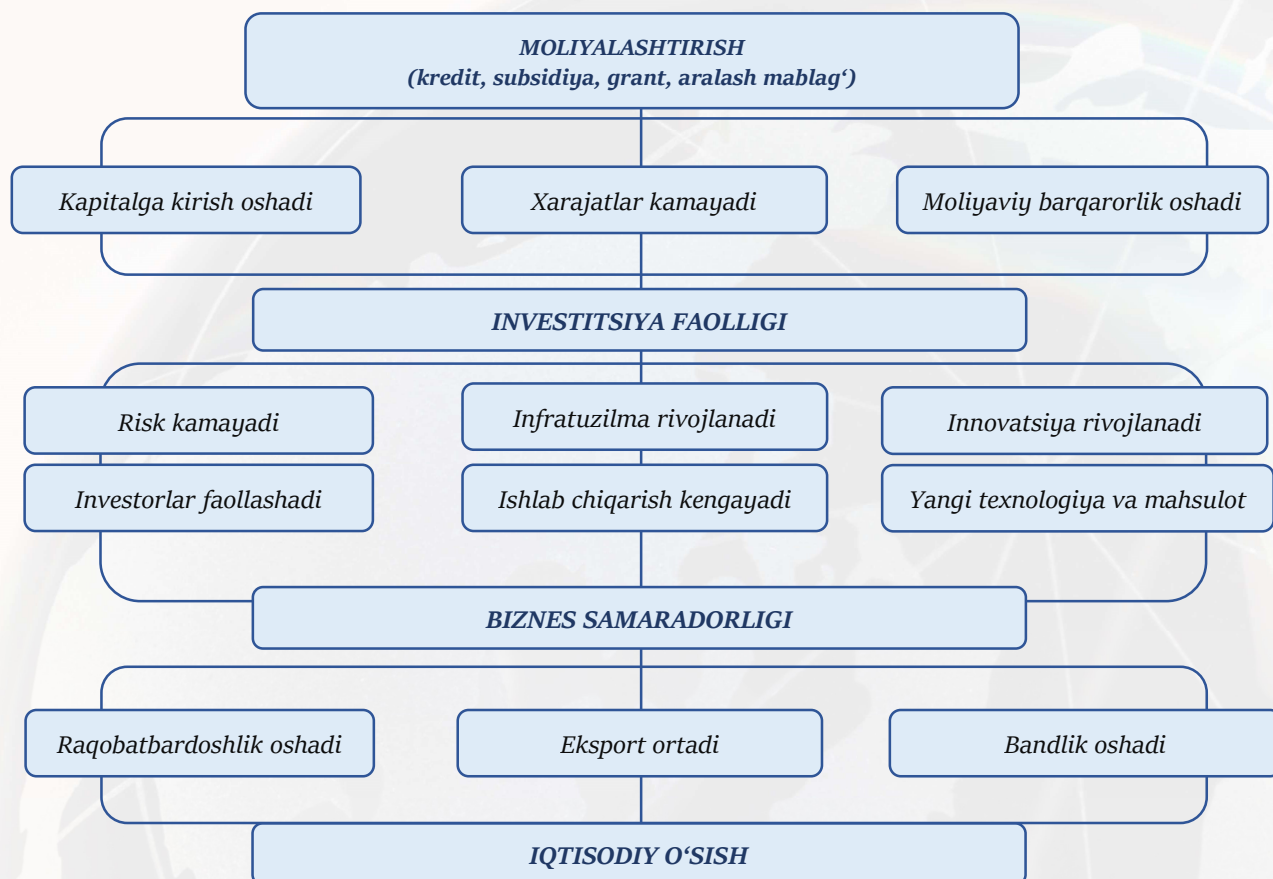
MOLIYALASHTIRISH
(kredit, subsidiya, grant, aralash mablag‘)

Kapitalga kirish oshadi

Xarajatlar kamayadi

Moliyaviy barqarorlik oshadi

INVESTITSIYA FAOLLIGI

Risk kamayadi

Infratuzilma rivojlanadi

Innovatsiya rivojlanadi

Investorlar faollashadi

Ishlab chiqarish kengayadi

Yangi texnologiya va mahsulot

BIZNES SAMARADORLIGI

Raqobatbardoshlik oshadi

Eksport ortadi

Bandlik oshadi

IQTISODIY O‘SISH